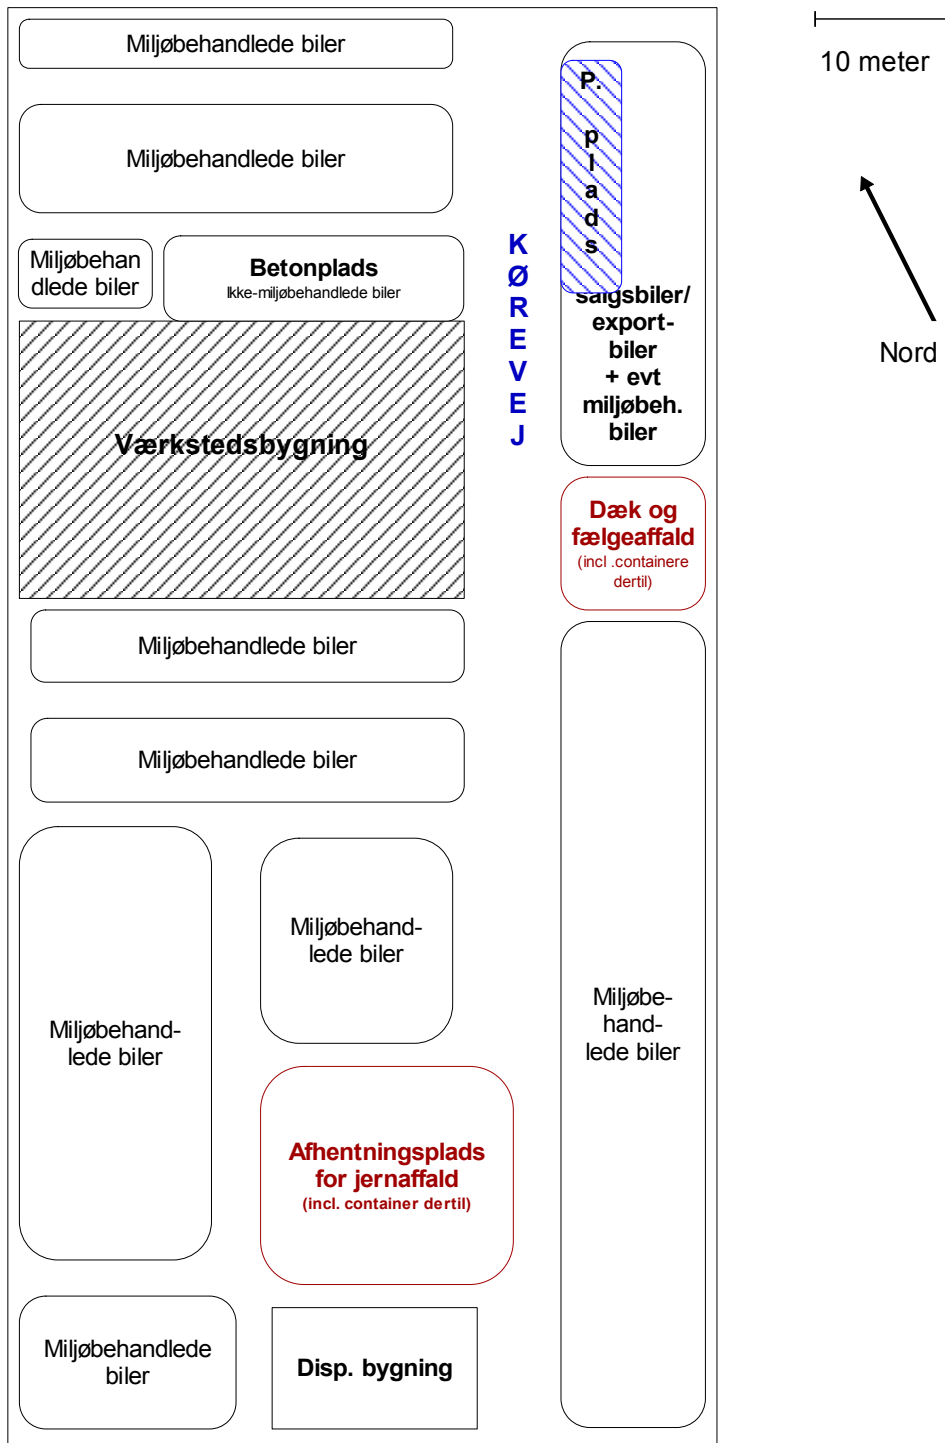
10 meter

Nord

Miljøbehandlede biler

Miljøbehandlede biler

Miljøbehandlede biler

Betonplads
Ikke-miljøbehandlede biler

Værkstedsbygning

KØREVEJ

P. plads

salgsbiler/ export-biler + evt miljøbeh. biler

Dæk og fælgeaffald
(incl .containere dertil)

Miljøbehandlede biler

Miljøbehandlede biler

Miljøbehandlede biler

Miljøbehandlede biler

Miljøbehandlede biler

Afhentningsplads for jernaffald
(incl. container dertil)

Miljøbehandlede biler

Disp. bygning